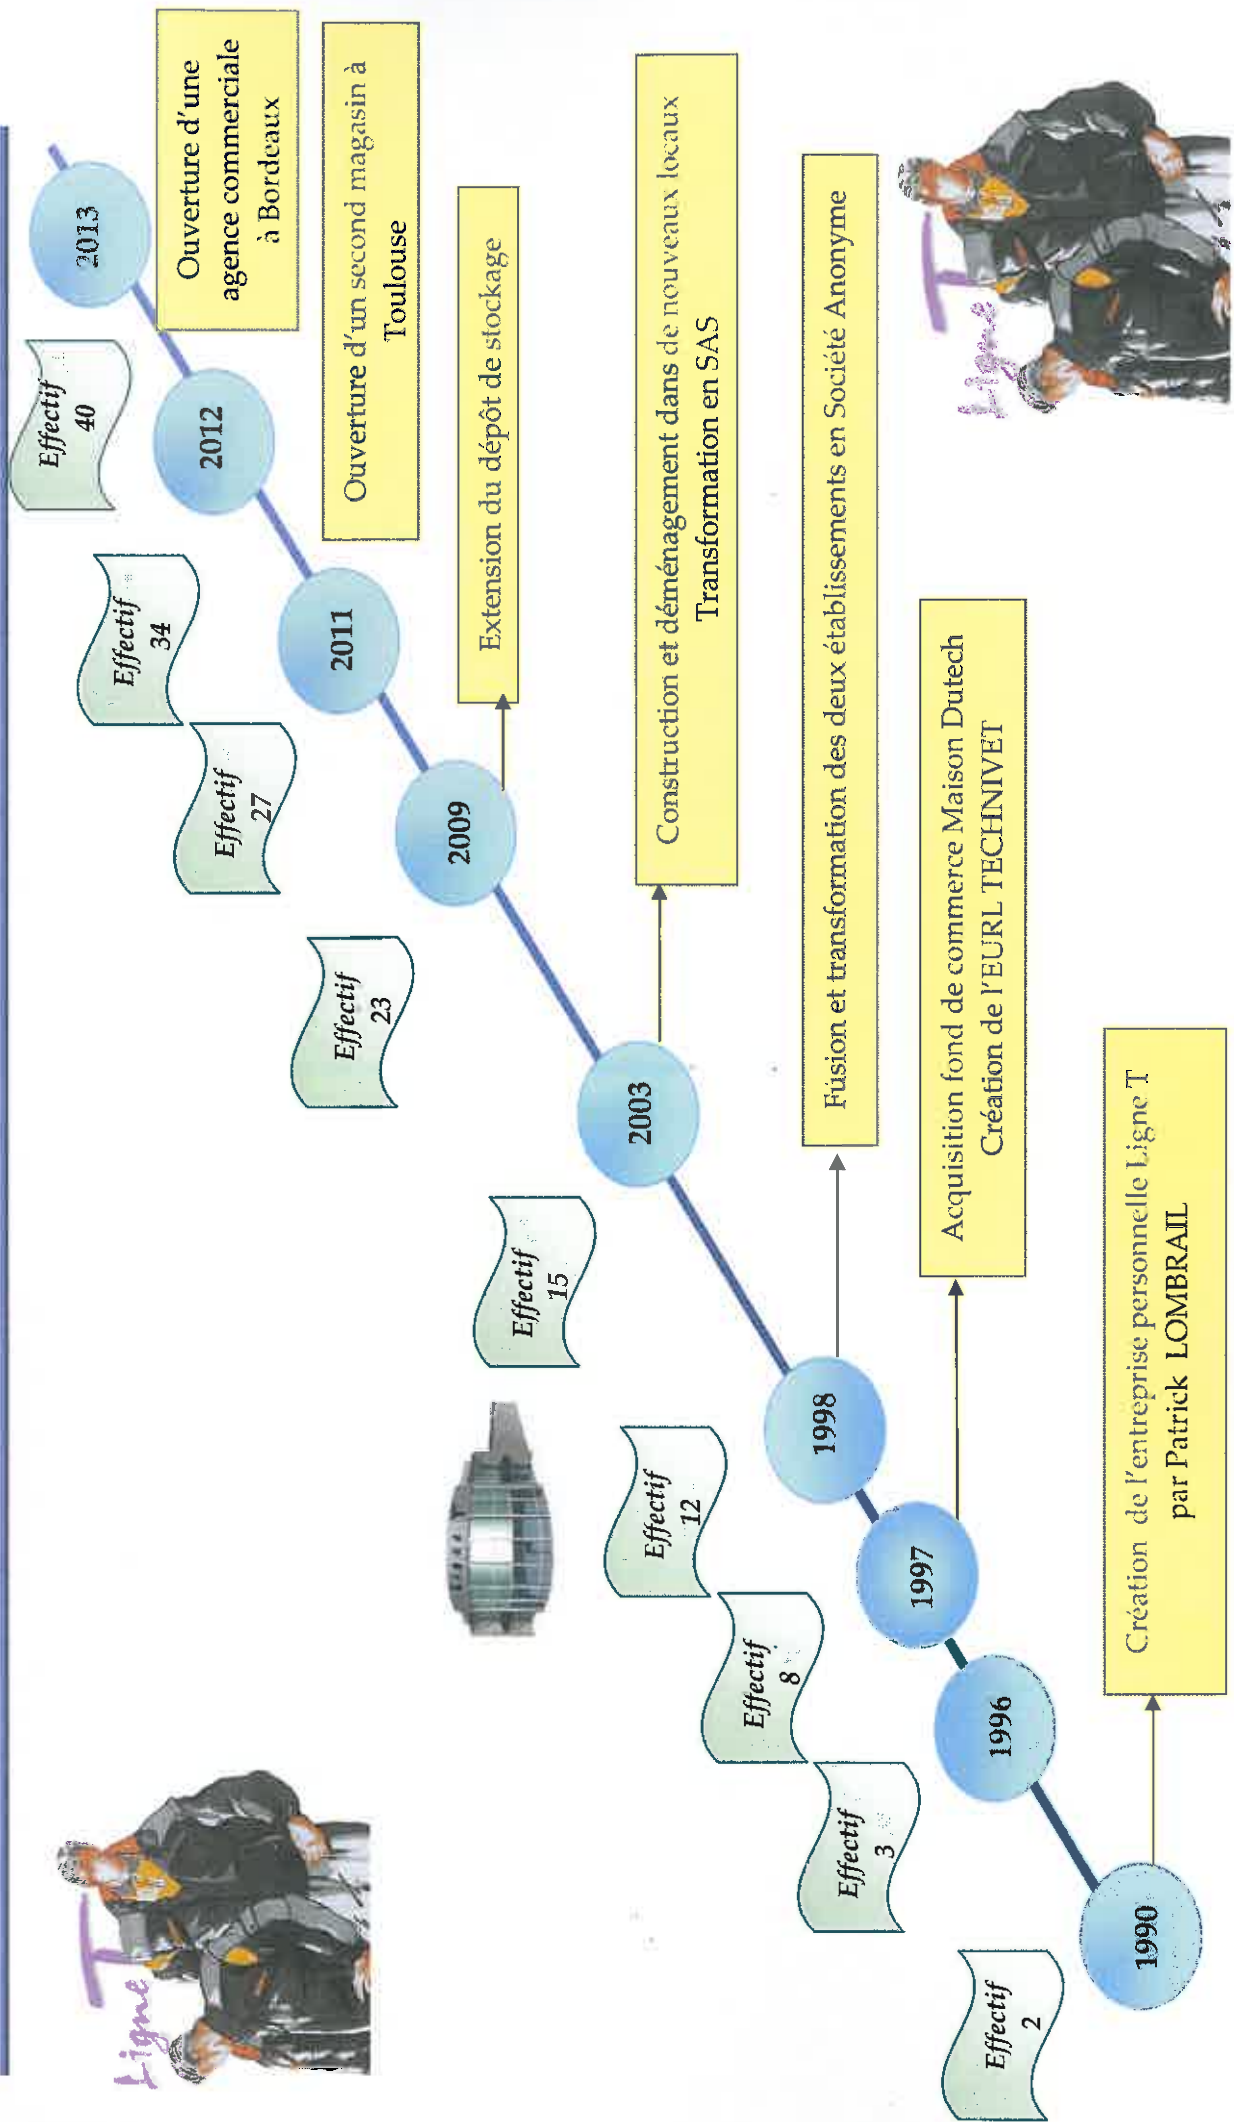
Ligne T

Effectif 2

1990

Création de l'entreprise personnelle Ligne T par Patrick LOMBRAIL

Effectif 3

1996

Effectif 8

1997

Acquisition fond de commerce Maison Dutech Création de l'EURL TECHNIVET

Effectif 12

1998

Fusion et transformation des deux établissements en Société Anonyme

Effectif 15

2003

Construction et déménagement dans de nouveaux locaux Transformation en SAS

Effectif 23

2009

Extension du dépôt de stockage

Effectif 27

2011

Effectif 34

2012

Ouverture d'un second magasin à Toulouse

Effectif 40

2013

Ouverture d'une agence commerciale à Bordeaux

Ligne T